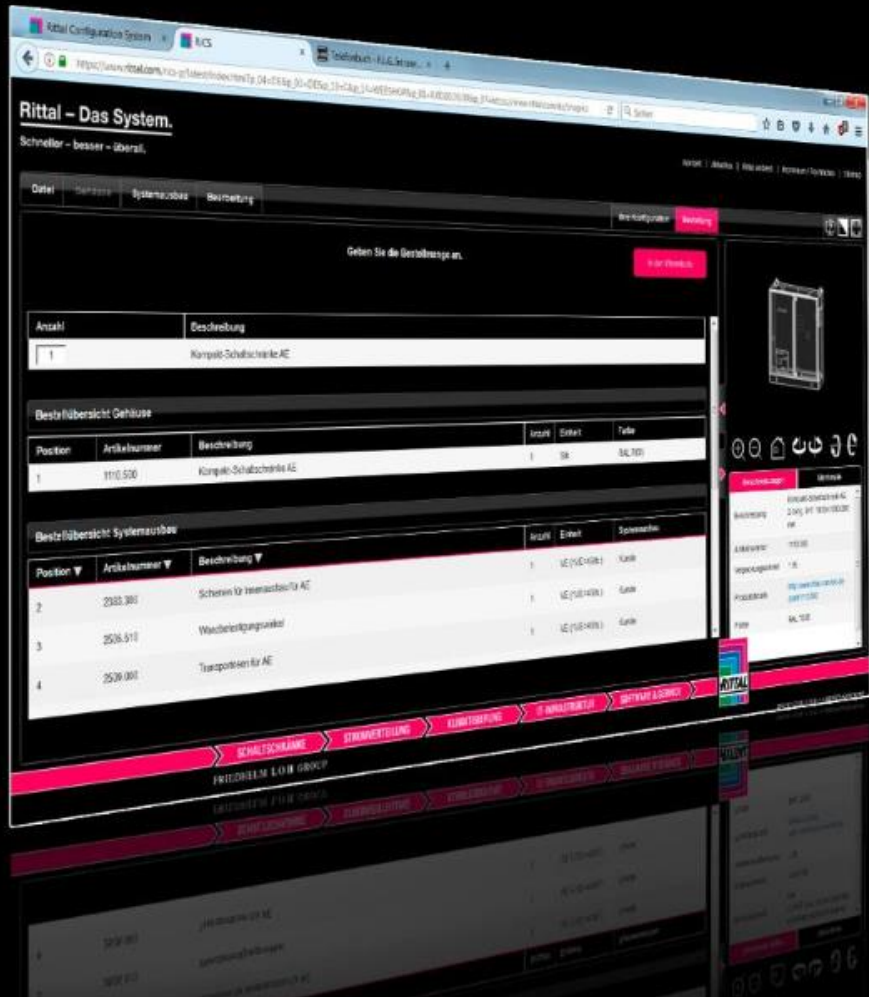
Rittal Configuration System
RiCS
Telefonbuch - FLG Intranet
https://www.rittal.com/rics-gr/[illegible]
Suchen

Rittal – Das System.
Schneller – besser – überall.

Kontakt | Abmelden | Rittal weltweit | Impressum / Rechtliches | Sitemap

Datei
Gehäuse
Systemausbau
Bearbeitung

Beschreibung
Bestellung

Geben Sie die Bestellmenge an.

In den Warenkorb

| Anzahl | Beschreibung |
|---|---|
| 1 | Kompakt-Schaltschränke AE |

Bestellübersicht Gehäuse

| Position | Artikelnummer | Beschreibung | Anzahl | Einheit | Farbe |
|---|---|---|---|---|---|
| 1 | 1110.500 | Kompakt-Schaltschränke AE | 1 | Stk | RAL 7035 |

Bestellübersicht Systemausbau

| Position ▼ | Artikelnummer ▼ | Beschreibung ▼ | Anzahl | Einheit | Systemausbau |
|---|---|---|---|---|---|
| 2 | 2333.300 | Schienen für Innenausbau für AE | 1 | VE (1 VE = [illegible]) | Kunde |
| 3 | 2506.510 | Wandbefestigungswinkel | 1 | VE (1 VE = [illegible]) | Kunde |
| 4 | 2509.000 | Transportösen für AE | | | |

Beschreibungen
Merkmale

| Beschreibung | Kompakt-Schaltschränke AE 2-türig, BHT: 1000x1000x300 mm |
|---|---|
| Artikelnummer | 1110.500 |
| Verpackungseinheit | 1 St. |
| Produktdetails | http://www.rittal.com/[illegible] |
| Farbe | RAL 7035 |

SCHALTSCHRÄNKE
STROMVERTEILUNG
KLIMATISIERUNG
IT-INFRASTRUKTUR
SOFTWARE & SERVICE

RITTAL

FRIEDHELM LOH GROUP